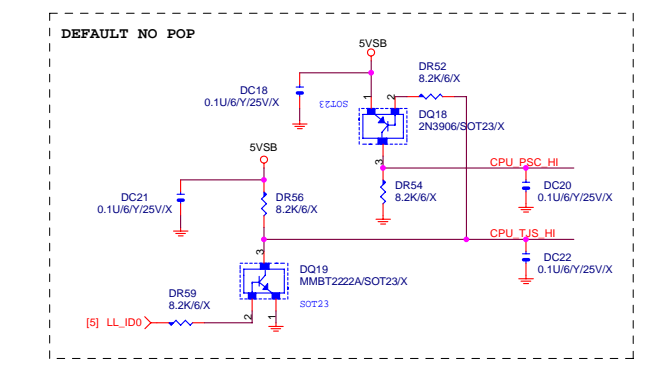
DEFAULT NO POP

5VSB

DR52
8.2K/6/X

DC18
0.1U/6/Y/25V/X

SOT23

1 2

DQ18
2N3906/SOT23/X

3

5VSB

CPU_PSC_HI

DC21
0.1U/6/Y/25V/X

DR56
8.2K/6/X

DR54
8.2K/6/X

DC20
0.1U/6/Y/25V/X

CPU_TJS_HI

DC22
0.1U/6/Y/25V/X

3

DQ19
MMBT2222A/SOT23/X

SOT23

DR59
8.2K/6/X

[5] LL_ID0

2 1